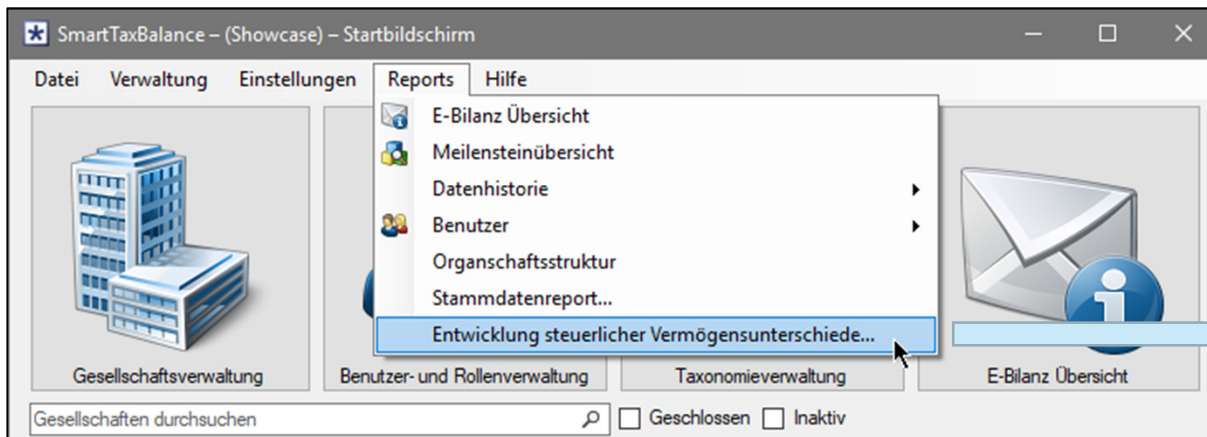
SmartTaxBalance – (Showcase) – Startbildschirm

Datei Verwaltung Einstellungen Reports Hilfe

E-Bilanz Übersicht
Meilensteinübersicht
Datenhistorie
Benutzer
Organschaftsstruktur
Stammdatenreport...
Entwicklung steuerlicher Vermögensunterschiede...

Gesellschaftsverwaltung
Benutzer- und Rollenverwaltung
Taxonomieverwaltung
E-Bilanz Übersicht

Gesellschaften durchsuchen
Geschlossen
Inaktiv